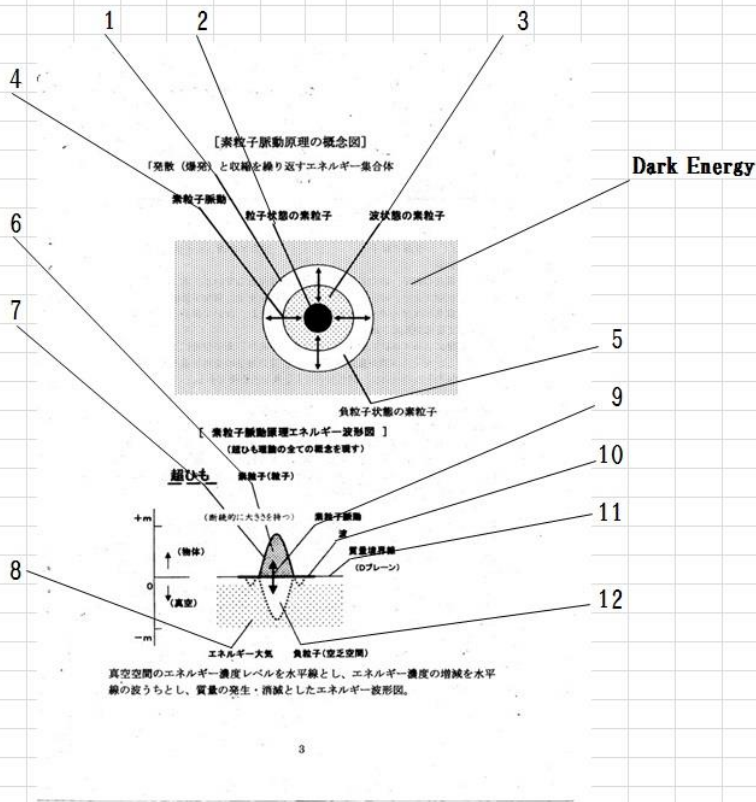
1
2
3
4

[素粒子脈動原理の概念図]
「発散（爆発）と収縮を繰り返すエネルギー集合体

Dark Energy

素粒子脈動
粒子状態の素粒子
波状態の素粒子

6
7

5
負粒子状態の素粒子

9
[ 素粒子脈動原理エネルギー波形図 ]
(超ひも理論の全ての概念を示す)

超ひも
素粒子(粒子)
(断続的に大きさを持つ)
10
素粒子脈動
波
11
質量境界線
(Dブレーン)
+m
(物体)
0
(真空)
−m
8
12
エネルギー大気
負粒子(空乏空間)

真空空間のエネルギー濃度レベルを水平線とし、エネルギー濃度の増減を水平線の波うちとし、質量の発生・消滅としたエネルギー波形図。

3